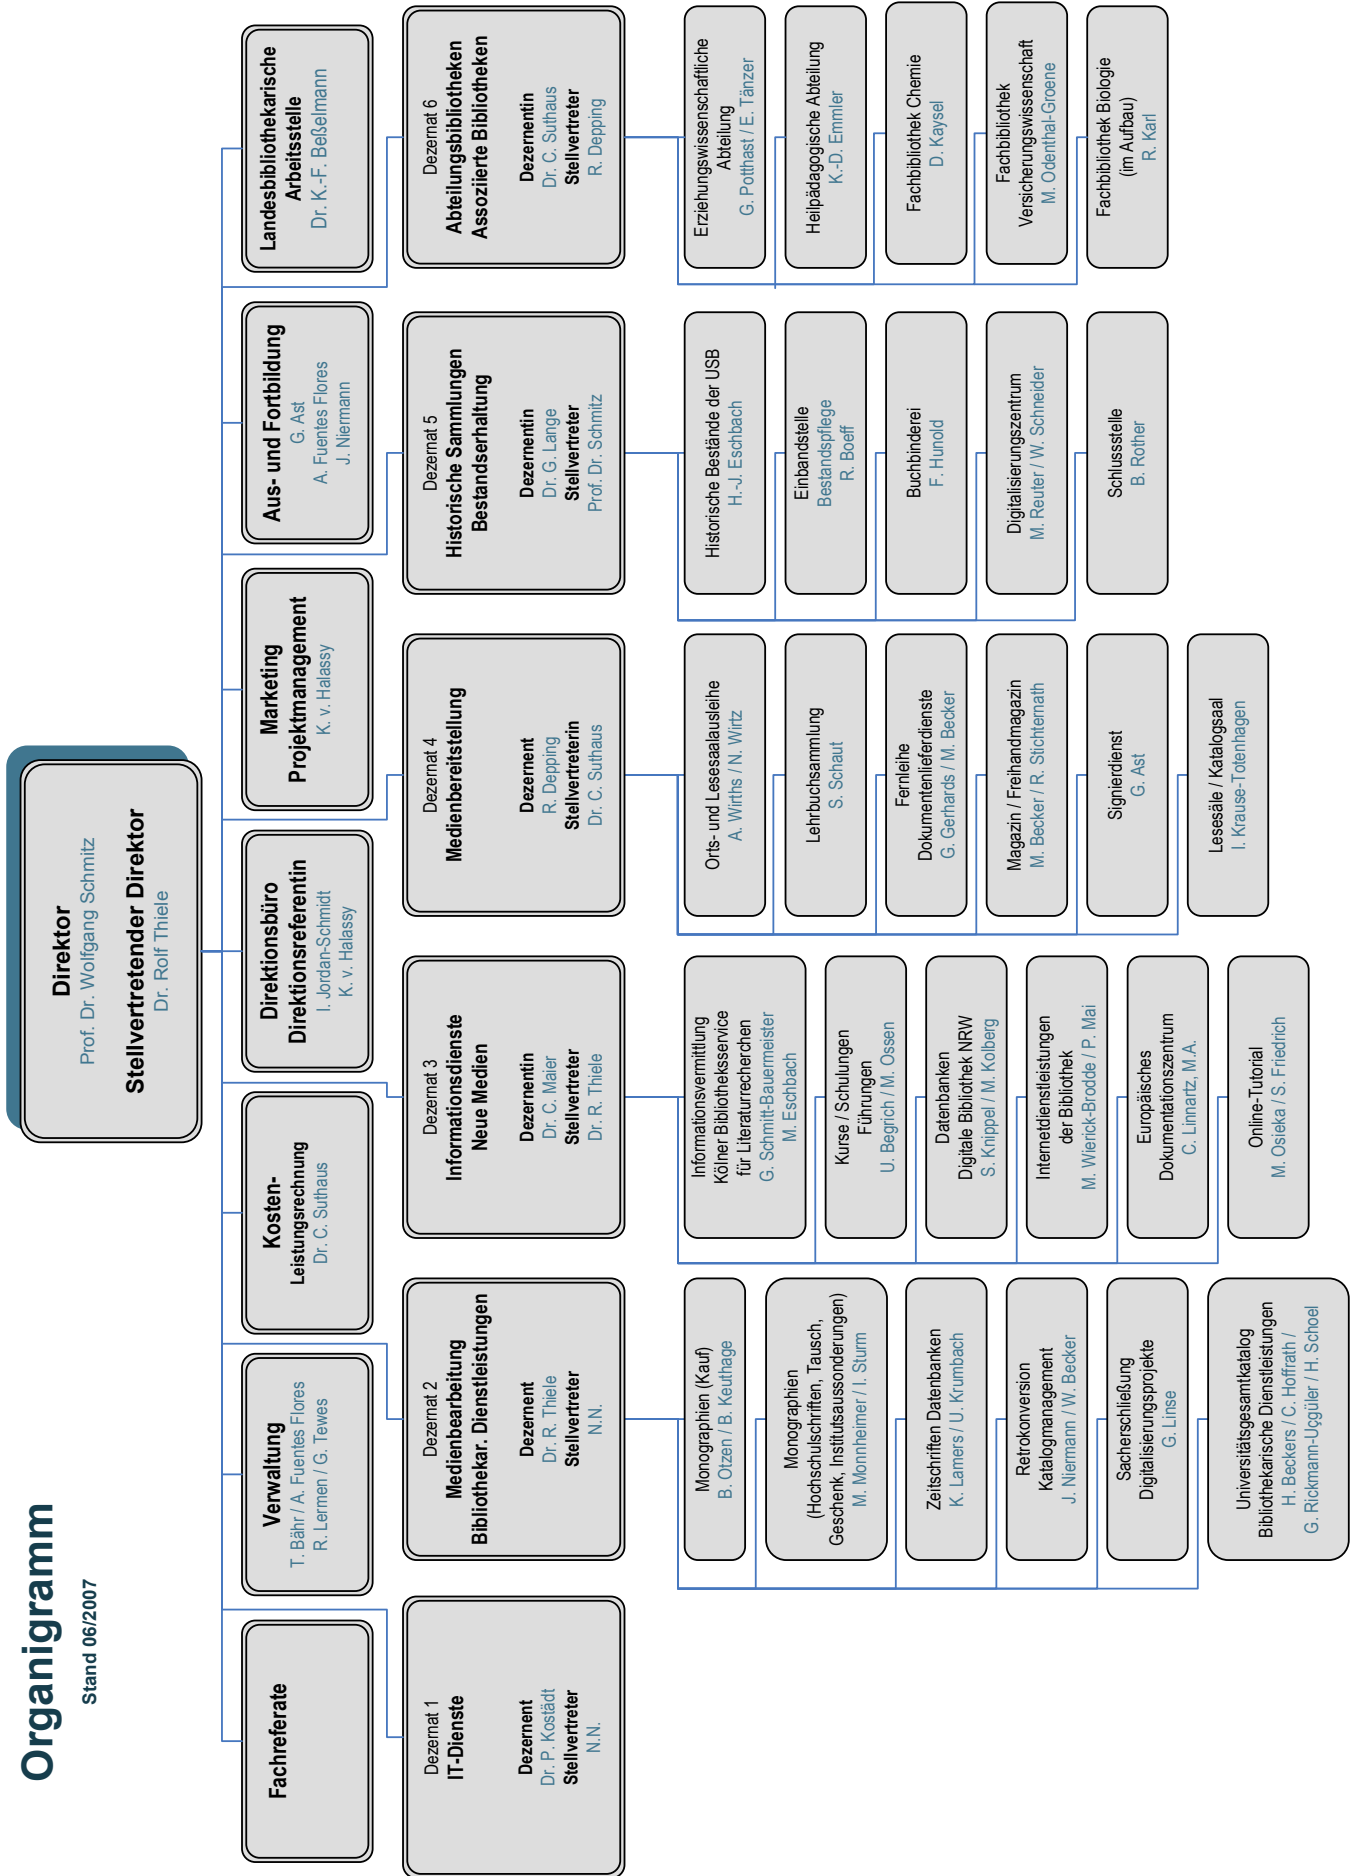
Organigramm
Stand 06/2007

Direktor
Prof. Dr. Wolfgang Schmitz
Stellvertretender Direktor
Dr. Rolf Thiele

Landesbibliothekarische Arbeitsstelle
Dr. K.-F. Beßelmann

Aus- und Fortbildung
G. Ast
A. Fuentes Flores
J. Niermann

Marketing
Projektmanagement
K. v. Halassy

Direktionsbüro
Direktionsreferentin
I. Jordan-Schmidt
K. v. Halassy

Kosten-Leistungsrechnung
Dr. C. Suthaus

Verwaltung
T. Bähr / A. Fuentes Flores
R. Lermen / G. Tewes

Fachreferate

Dezernat 6
Abteilungsbibliotheken
Assozierte Bibliotheken
Dezernentin
Dr. C. Suthaus
Stellvertreter
R. Depping

Erziehungswissenschaftliche Abteilung
G. Potthast / E. Tänzer

Heilpädagogische Abteilung
K.-D. Emmler

Fachbibliothek Chemie
D. Kaysel

Fachbibliothek Versicherungswissenschaft
M. Odenthal-Groene

Fachbibliothek Biologie (im Aufbau)
R. Karl

Dezernat 5
Historische Sammlungen
Bestandserhaltung
Dezernentin
Dr. G. Lange
Stellvertreter
Prof. Dr. Schmitz

Historische Bestände der USB
H.-J. Eschbach

Einbandstelle
Bestandspflege
R. Boeff

Buchbinderei
F. Hunold

Digitalisierungszentrum
M. Reuter / W. Schneider

Schlussstelle
B. Rother

Dezernat 4
Medienbereitstellung
Dezernent
R. Depping
Stellvertreterin
Dr. C. Suthaus

Orts- und Lesesaalausleihe
A. Wirths / N. Wirtz

Lehrbuchsammlung
S. Schaut

Fernleihe
Dokumentenlieferdienste
G. Gerhards / M. Becker

Magazin / Freihandmagazin
M. Becker / R. Stichternath

Signierdienst
G. Ast

Lesesäle / Katalogsaal
I. Krause-Totenhagen

Dezernat 3
Informationsdienste
Neue Medien
Dezernentin
Dr. C. Maier
Stellvertreter
Dr. R. Thiele

Informationsvermittlung
Kölner Bibliotheksservice für Literaturrecherchen
G. Schmitt-Bauermeister
M. Eschbach

Kurse / Schulungen
Führungen
U. Begrich / M. Ossen

Datenbanken
Digitale Bibliothek NRW
S. Knippel / M. Kolberg

Internetdienstleistungen der Bibliothek
M. Wierick-Brodde / P. Mai

Europäisches Dokumentationszentrum
C. Linnartz, M.A.

Online-Tutorial
M. Osieka / S. Friedrich

Dezernat 2
Medienbearbeitung
Bibliothekar. Dienstleistungen
Dezernent
Dr. R. Thiele
Stellvertreter
N.N.

Monographien (Kauf)
B. Otzen / B. Keuthage

Monographien
(Hochschulschriften, Tausch, Geschenk, Institutsaussonderungen)
M. Monnheimer / I. Sturm

Zeitschriften Datenbanken
K. Lamers / U. Krumbach

Retrokonversion
Katalogmanagement
J. Niermann / W. Becker

Sacherschließung
Digitalisierungsprojekte
G. Linse

Universitätsgesamtkatalog
Bibliothekarische Dienstleistungen
H. Beckers / C. Hoffrath /
G. Rickmann-Uggüler / H. Schoel

Dezernat 1
IT-Dienste
Dezernent
Dr. P. Kostädt
Stellvertreter
N.N.